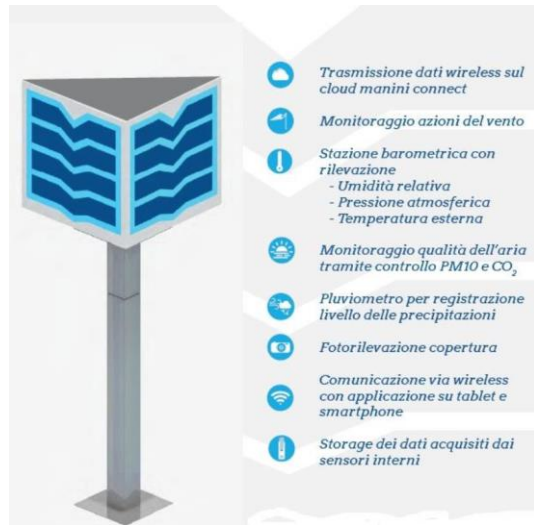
Trasmissione dati wireless sul cloud manini connect

Monitoraggio azioni del vento

Stazione barometrica con rilevazione
- Umidità relativa
- Pressione atmosferica
- Temperatura esterna

Monitoraggio qualità dell'aria tramite controllo PM10 e $CO_2$

Pluviometro per registrazione livello delle precipitazioni

Fotorilevazione copertura

Comunicazione via wireless con applicazione su tablet e smartphone

Storage dei dati acquisiti dai sensori interni